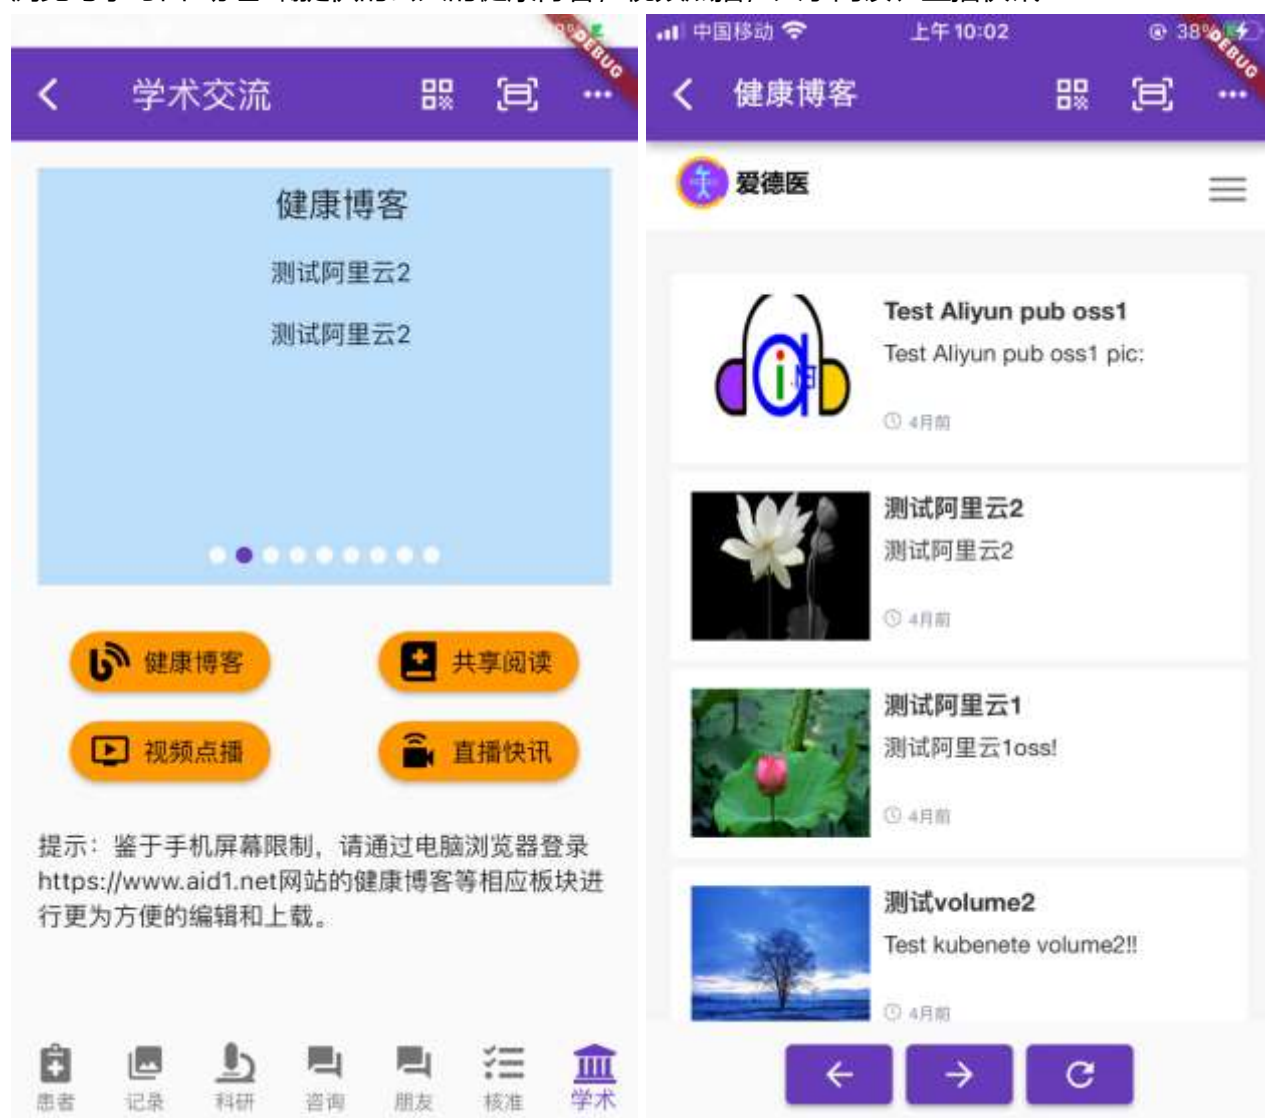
DEBUG
学术交流

健康博客

测试阿里云2

测试阿里云2

健康博客
共享阅读
视频点播
直播快讯

提示：鉴于手机屏幕限制，请通过电脑浏览器登录https://www.aid1.net网站的健康博客等相应板块进行更为方便的编辑和上载。

患者 记录 科研 咨询 朋友 核准 学术

中国移动 上午10:02 38%
DEBUG
健康博客

爱德医

Test Aliyun pub oss1
Test Aliyun pub oss1 pic:
4月前

测试阿里云2
测试阿里云2
4月前

测试阿里云1
测试阿里云1oss!
4月前

测试volume2
Test kubenete volume2!!
4月前